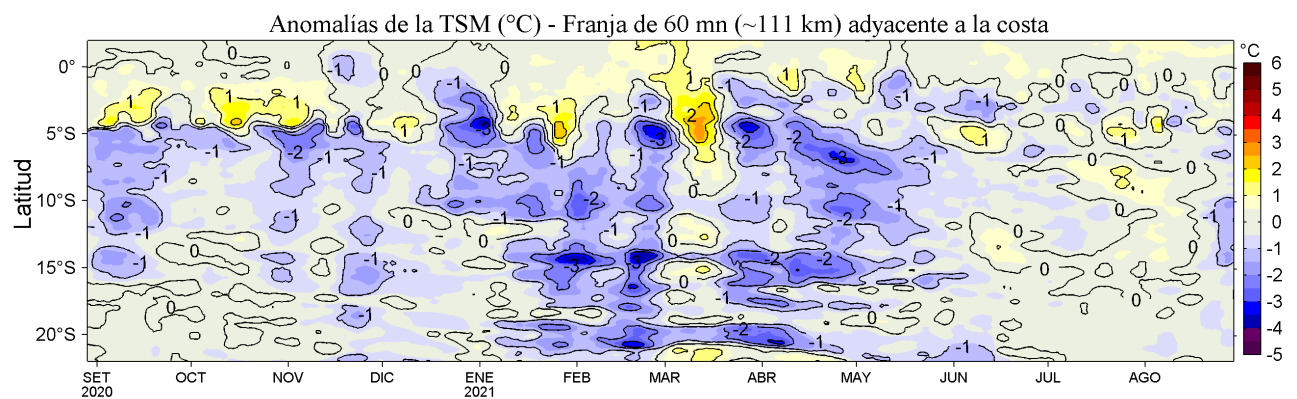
Anomalías de la TSM (°C) - Franja de 60 mn (~111 km) adyacente a la costa

Latitud

0°
5°S
10°S
15°S
20°S

SET 2020
OCT
NOV
DIC
ENE 2021
FEB
MAR
ABR
MAY
JUN
JUL
AGO

°C
6
5
4
3
2
1
0
-1
-2
-3
-4
-5

0
-1
0
1
1
1
1
-1
0
1
-1
-2
-1
-1
-1
-3
-2
1
1
-1
2
-1
-3
-2
-2
-3
-1
1
-1
0
-1
0
1
-1
-1
-1
-2
-1
-1
0
-2
-2
-1
0
-1
-1
0
-1
-1
0
-1
-3
-3
-2
-2
0
0
-1
0
0
-1
-1
0
-2
-1
-1